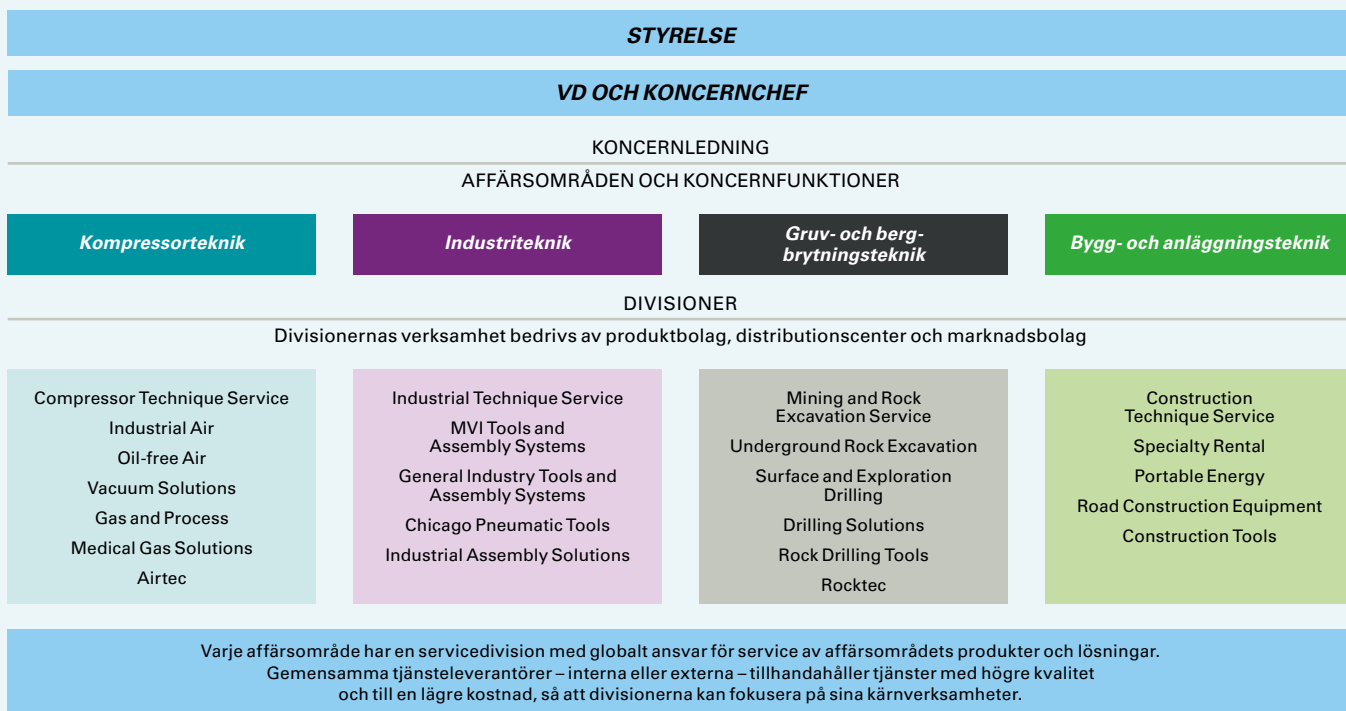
STYRELSE

VD OCH KONCERNCHEF

KONCERNLEDNING

AFFÄRSOMRÅDEN OCH KONCERNFUNKTIONER

Kompressorteknik

Industriteknik

Gruv- och bergbrytningsteknik

Bygg- och anläggningsteknik

DIVISIONER

Divisionernas verksamhet bedrivs av produktbolag, distributionscenter och marknadsbolag

Compressor Technique Service
Industrial Air
Oil-free Air
Vacuum Solutions
Gas and Process
Medical Gas Solutions
Airtec

Industrial Technique Service
MVI Tools and Assembly Systems
General Industry Tools and Assembly Systems
Chicago Pneumatic Tools
Industrial Assembly Solutions

Mining and Rock Excavation Service
Underground Rock Excavation
Surface and Exploration Drilling
Drilling Solutions
Rock Drilling Tools
Rocktec

Construction Technique Service
Specialty Rental
Portable Energy
Road Construction Equipment
Construction Tools

Varje affärsområde har en servicedivision med globalt ansvar för service av affärsområdets produkter och lösningar. Gemensamma tjänsteleverantörer – interna eller externa – tillhandahåller tjänster med högre kvalitet och till en lägre kostnad, så att divisionerna kan fokusera på sina kärnverksamheter.